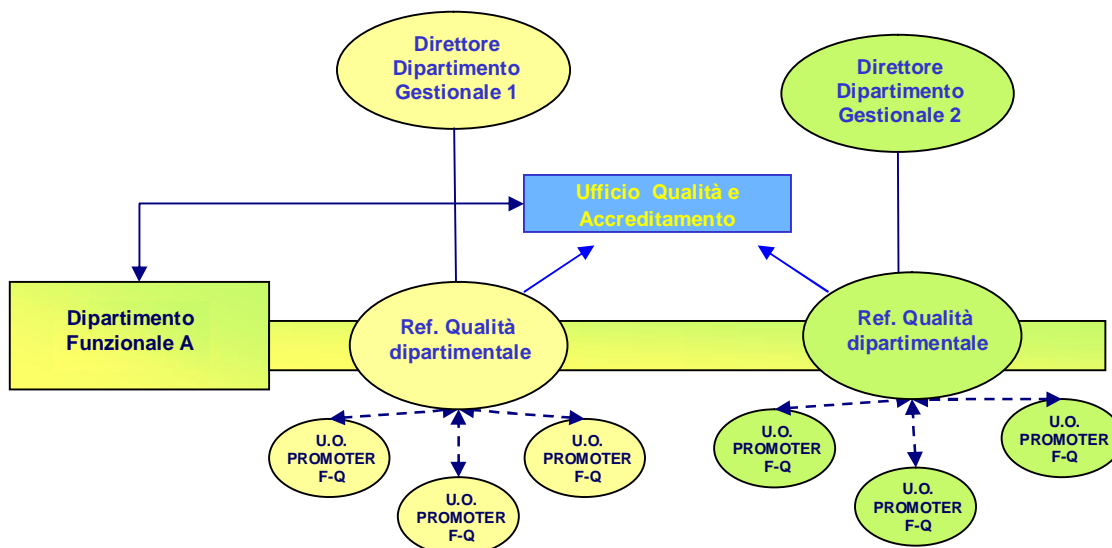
Direttore Dipartimento Gestionale 1

Direttore Dipartimento Gestionale 2

Ufficio Qualità e Accreditamento

Dipartimento Funzionale A

Ref. Qualità dipartimentale

Ref. Qualità dipartimentale

U.O. PROMOTER F-Q

U.O. PROMOTER F-Q

U.O. PROMOTER F-Q

U.O. PROMOTER F-Q

U.O. PROMOTER F-Q

U.O. PROMOTER F-Q